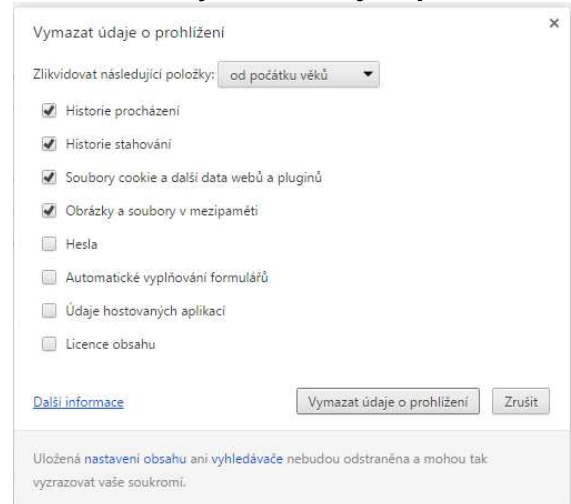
Vymazat údaje o prohlížení

×

Zlikvidovat následující položky: od počátku věků

Historie procházení

Historie stahování

Soubory cookie a další data webů a pluginů

Obrázky a soubory v mezipaměti

Hesla

Automatické vyplňování formulářů

Údaje hostovaných aplikací

Licence obsahu

Další informace

Vymazat údaje o prohlížení

Zrušit

Uložená nastavení obsahu ani vyhledávače nebudou odstraněna a mohou tak vyzrazovat vaše soukromí.